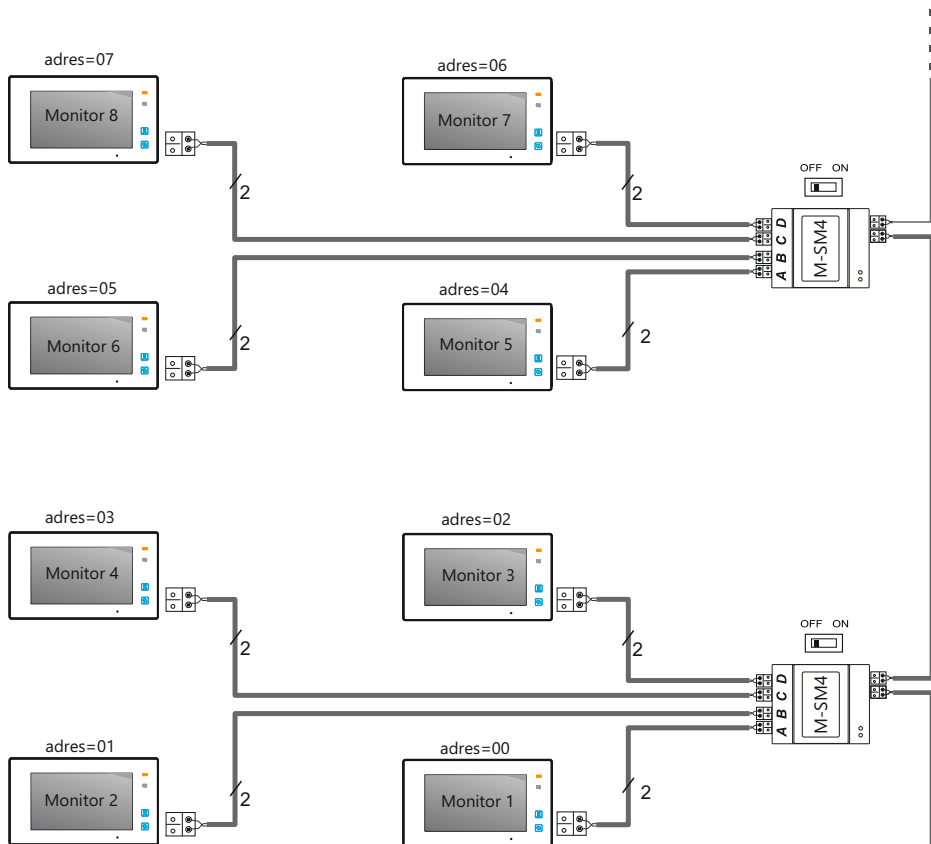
adres=07

Monitor 8

2

adres=06

Monitor 7

2

OFF ON

D C B A

M-SM4

adres=05

Monitor 6

2

adres=04

Monitor 5

2

adres=03

Monitor 4

2

adres=02

Monitor 3

2

OFF ON

D C B A

M-SM4

adres=01

Monitor 2

2

adres=00

Monitor 1

2